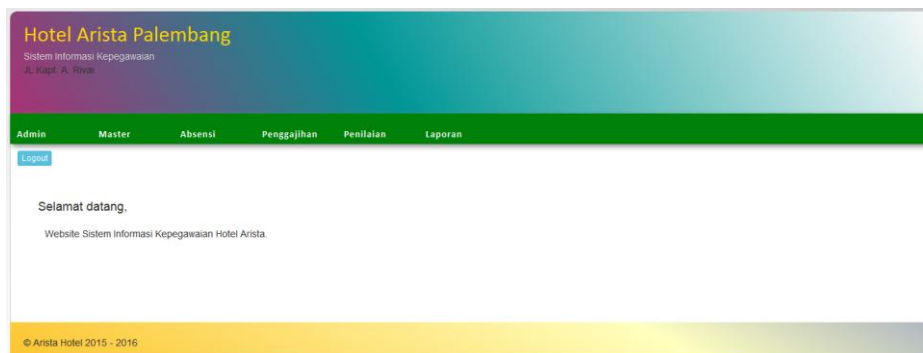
Hotel Arista Palembang
Sistem Informasi Kepegawaian
Jl. Kapt. A. Rivai

Admin Master Absensi Penggajihan Penilaian Laporan

Logout

Selamat datang,

Website Sistem Informasi Kepegawaian Hotel Arista.

© Arista Hotel 2015 - 2016